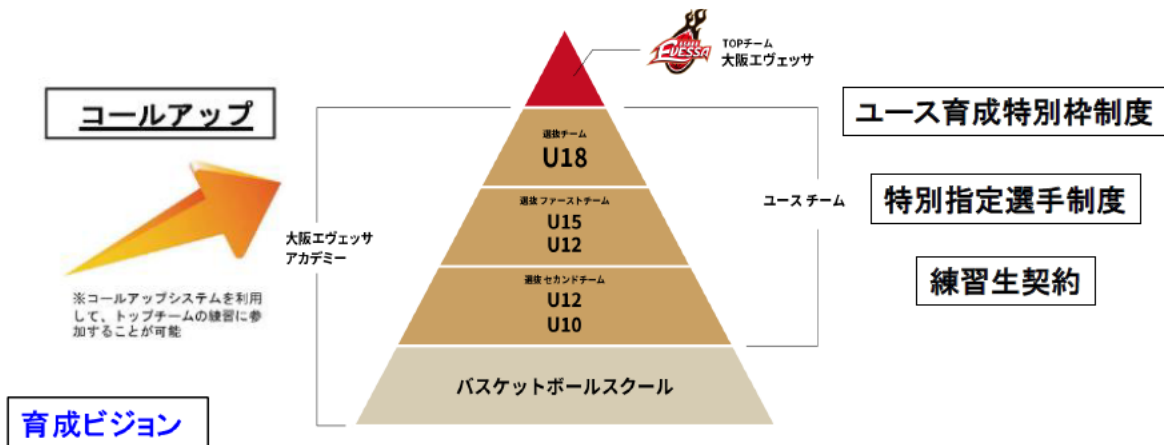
OSAKA EVESSA

TOPチーム
大阪エヴェッサ

コールアップ

ユース育成特別枠制度

選抜チーム
U18

選抜 ファーストチーム
U15
U12

ユース チーム

特別指定選手制度

大阪エヴェッサ
アカデミー

選抜 セカンドチーム
U12
U10

練習生契約

※コールアップシステムを利用して、トップチームの練習に参加することが可能

バスケットボールスクール

育成ビジョン